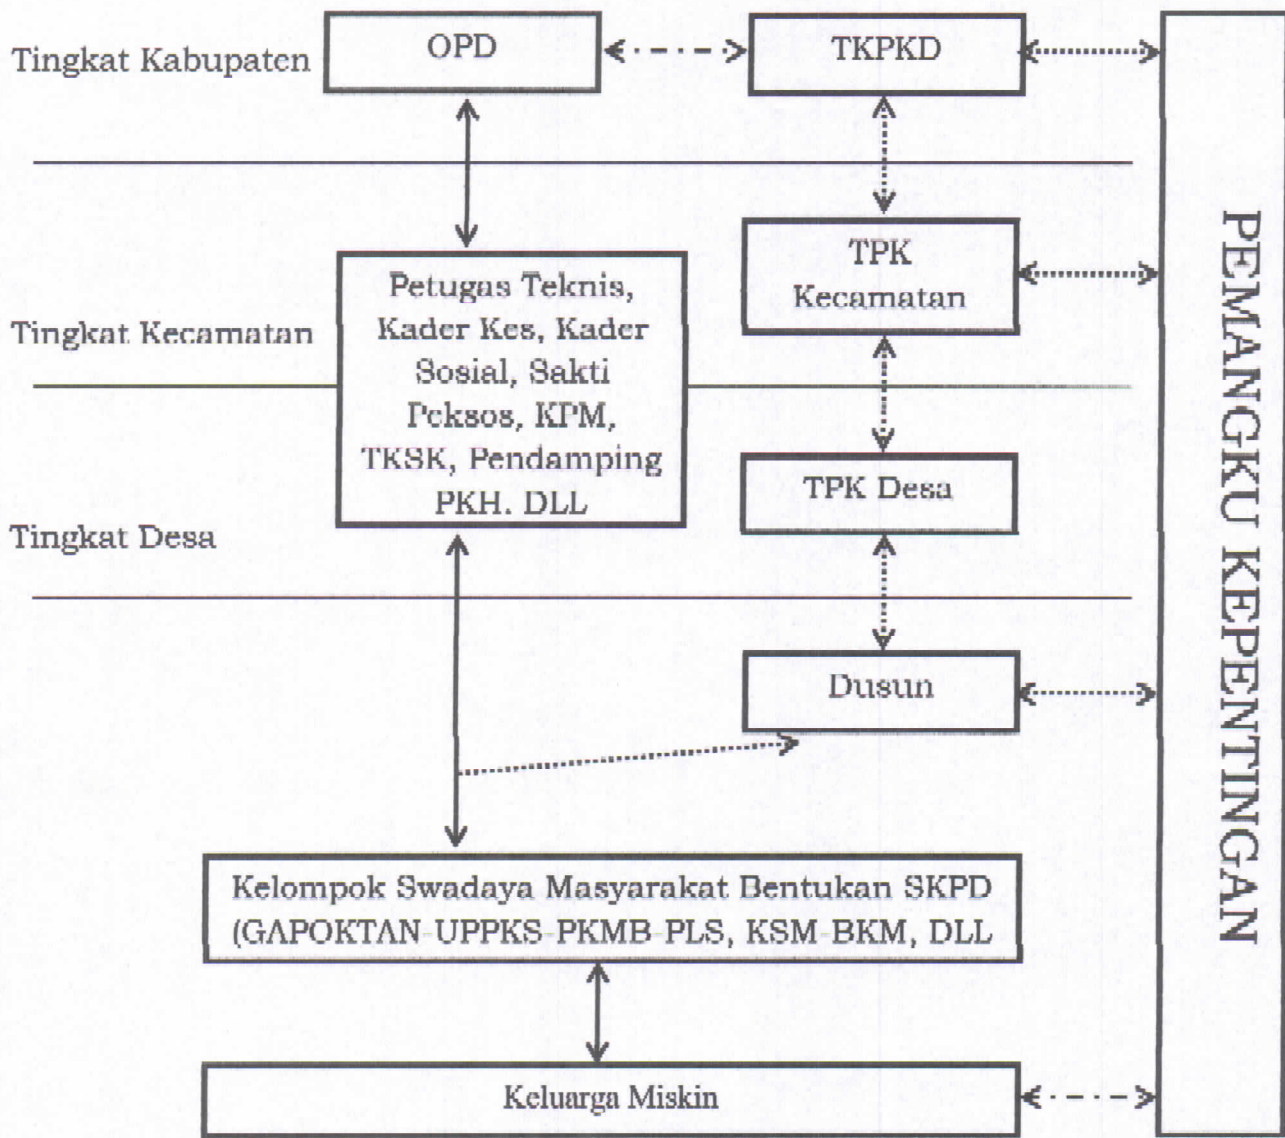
Tingkat Kabupaten

OPD

TKPKD

Tingkat Kecamatan

Petugas Teknis, Kader Kes, Kader Sosial, Sakti Peksos, KPM, TKSK, Pendamping PKH. DLL

TPK Kecamatan

Tingkat Desa

TPK Desa

Dusun

Kelompok Swadaya Masyarakat Bentukan SKPD (GAPOKTAN-UPPKS-PKMB-PLS, KSM-BKM, DLL

Keluarga Miskin

PEMANGKU KEPENTINGAN